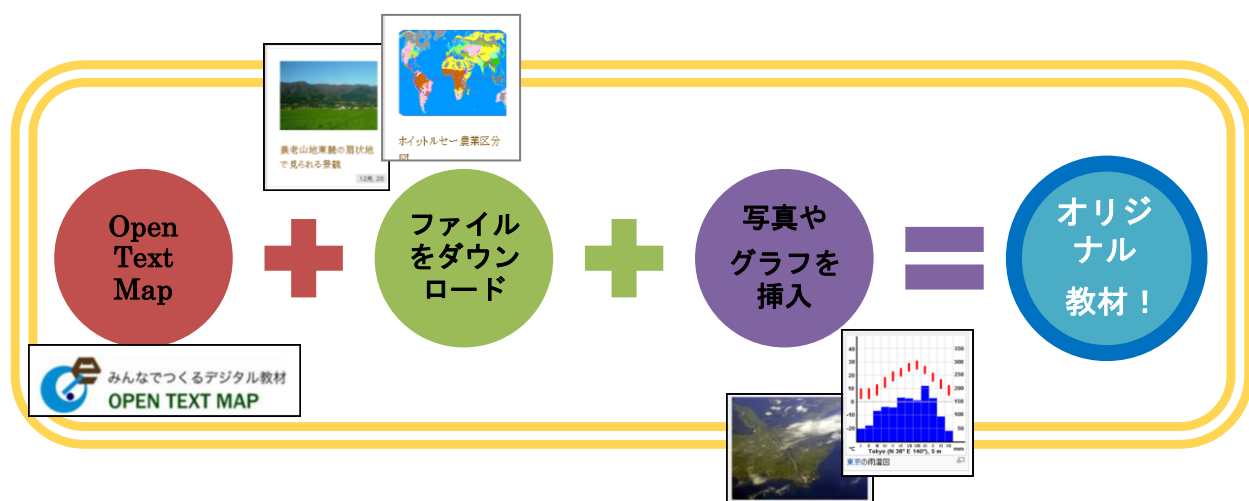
養老山地東麓の扇状地で見られる景観

12月, 20

ホイットルセー農業区分図

Open Text Map

ファイルをダウンロード

写真やグラフを挿入

オリジナル教材！

みんなでつくるデジタル教材
OPEN TEXT MAP

Tokyo (N 36° E 140°), 5 m

東京の雨温図